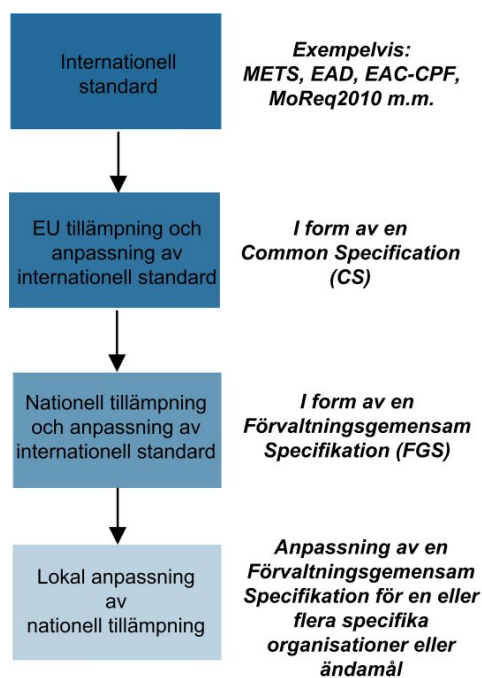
Internationell standard

Exempelvis: METS, EAD, EAC-CPF, MoReq2010 m.m.

EU tillämpning och anpassning av internationell standard

I form av en Common Specification (CS)

Nationell tillämpning och anpassning av internationell standard

I form av en Förvaltningsgemensam Specifikation (FGS)

Lokal anpassning av nationell tillämpning

Anpassning av en Förvaltningsgemensam Specifikation för en eller flera specifika organisationer eller ändamål